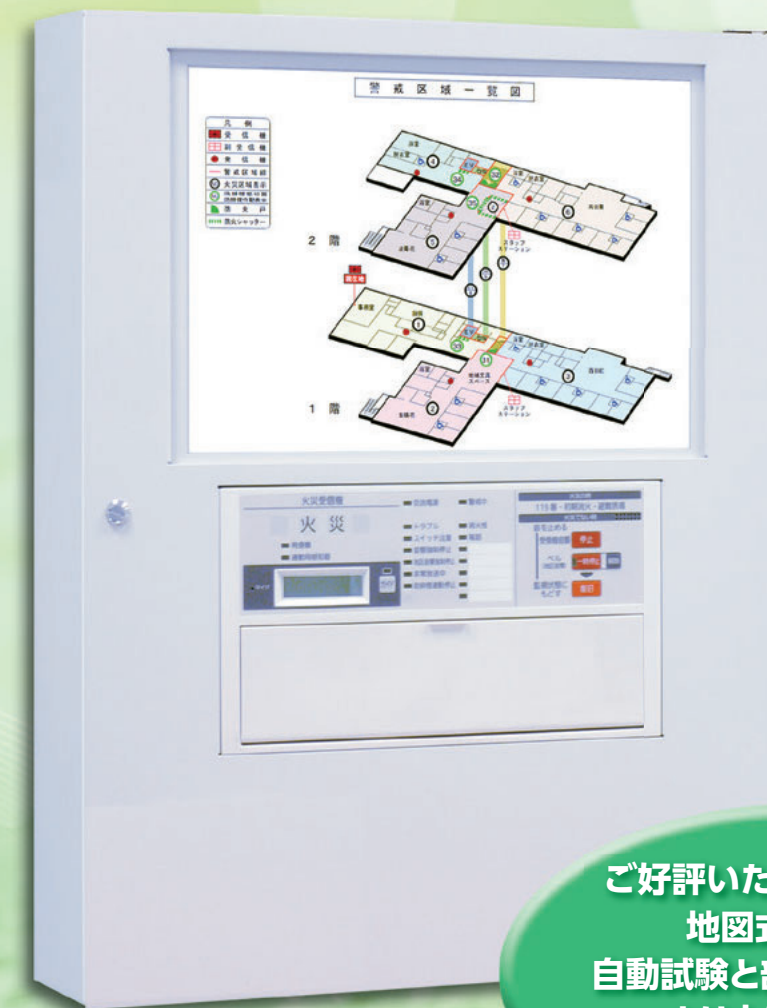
警 戒 区 域 一 覧 図

凡 例
受 信 機
副 受 信 機
発 信 機
警戒区域線
火災区域表示
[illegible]
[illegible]
防 火 戸
防火シャッター

2 階

1 階

スタッフステーション

地域交流スペース

スタッフステーション

火災受信機

火 災

115番・初期消火・避難誘導

音を止める

停止

ベル

監視状態にもどす

復旧

ご好評いた
地図式
自動試験と